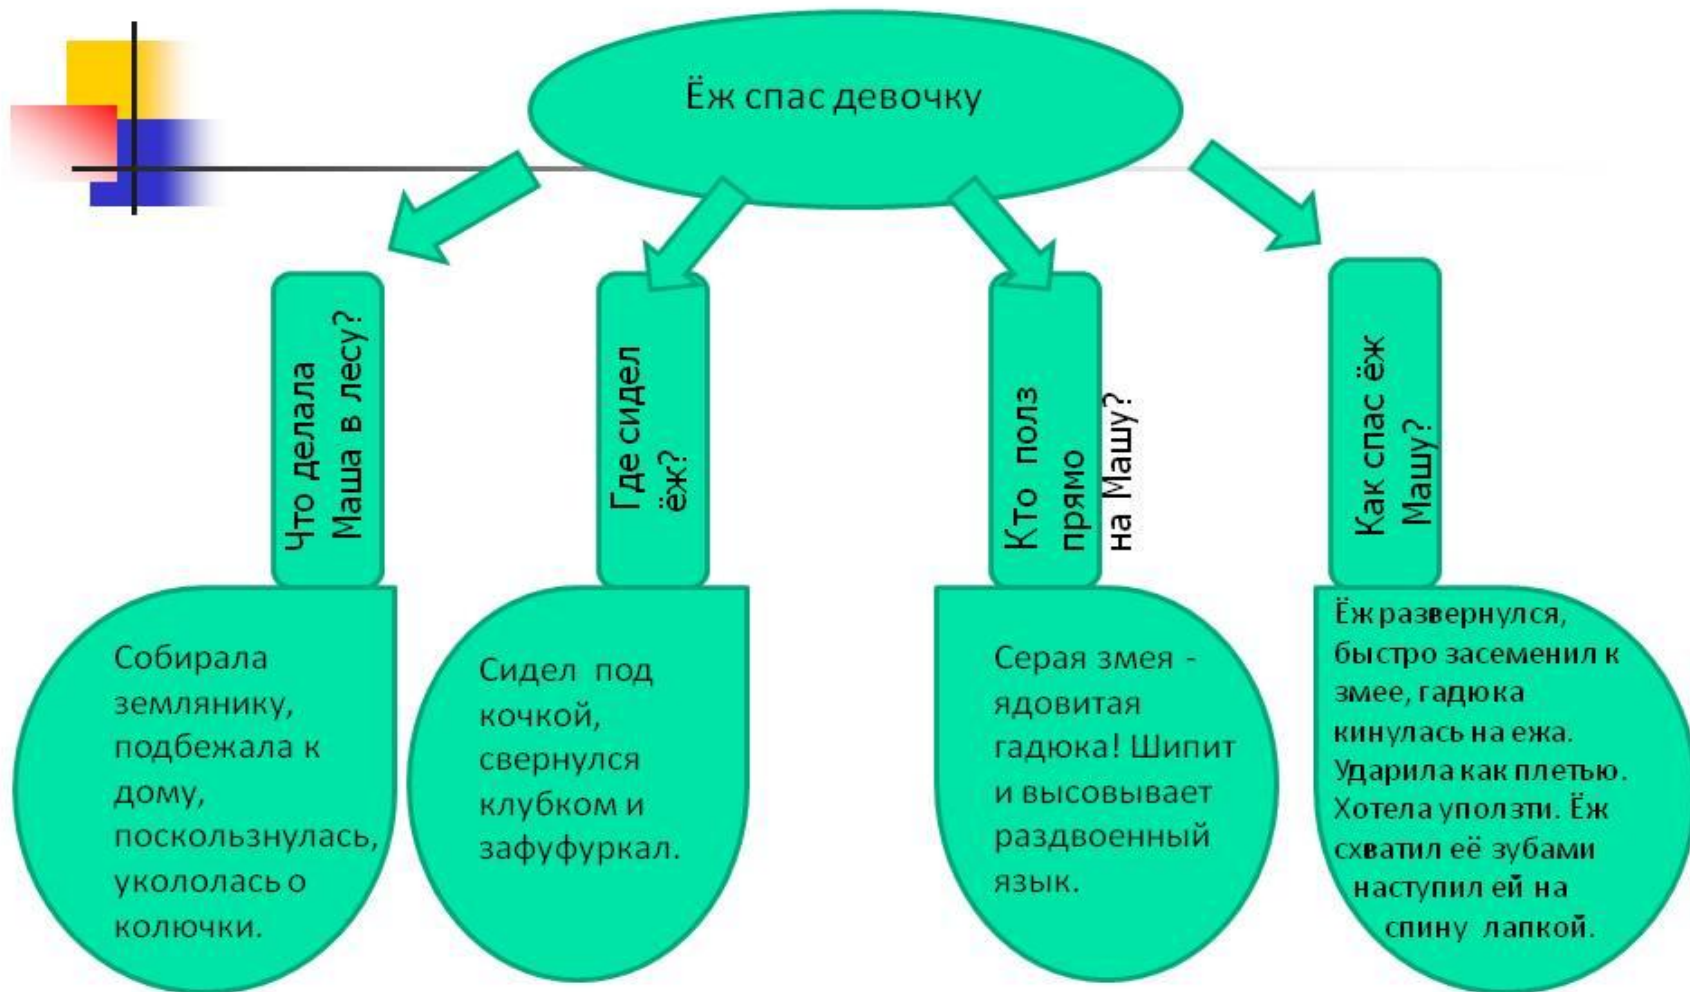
Ёж спас девочку

Что делала Маша в лесу?

Собирала землянику, подбежала к дому, поскользнулась, укололась о колючки.

Где сидел ёж?

Сидел под кочкой, свернулся клубком и зафуфуркал.

Кто полз прямо на Машу?

Серая змея - ядовитая гадюка! Шипит и высовывает раздвоенный язык.

Как спас ёж Машу?

Ёж развернулся, быстро засеменил к змее, гадюка кинулась на ежа. Ударила как плетью. Хотела уползти. Ёж схватил её зубами наступил ей на спину лапкой.